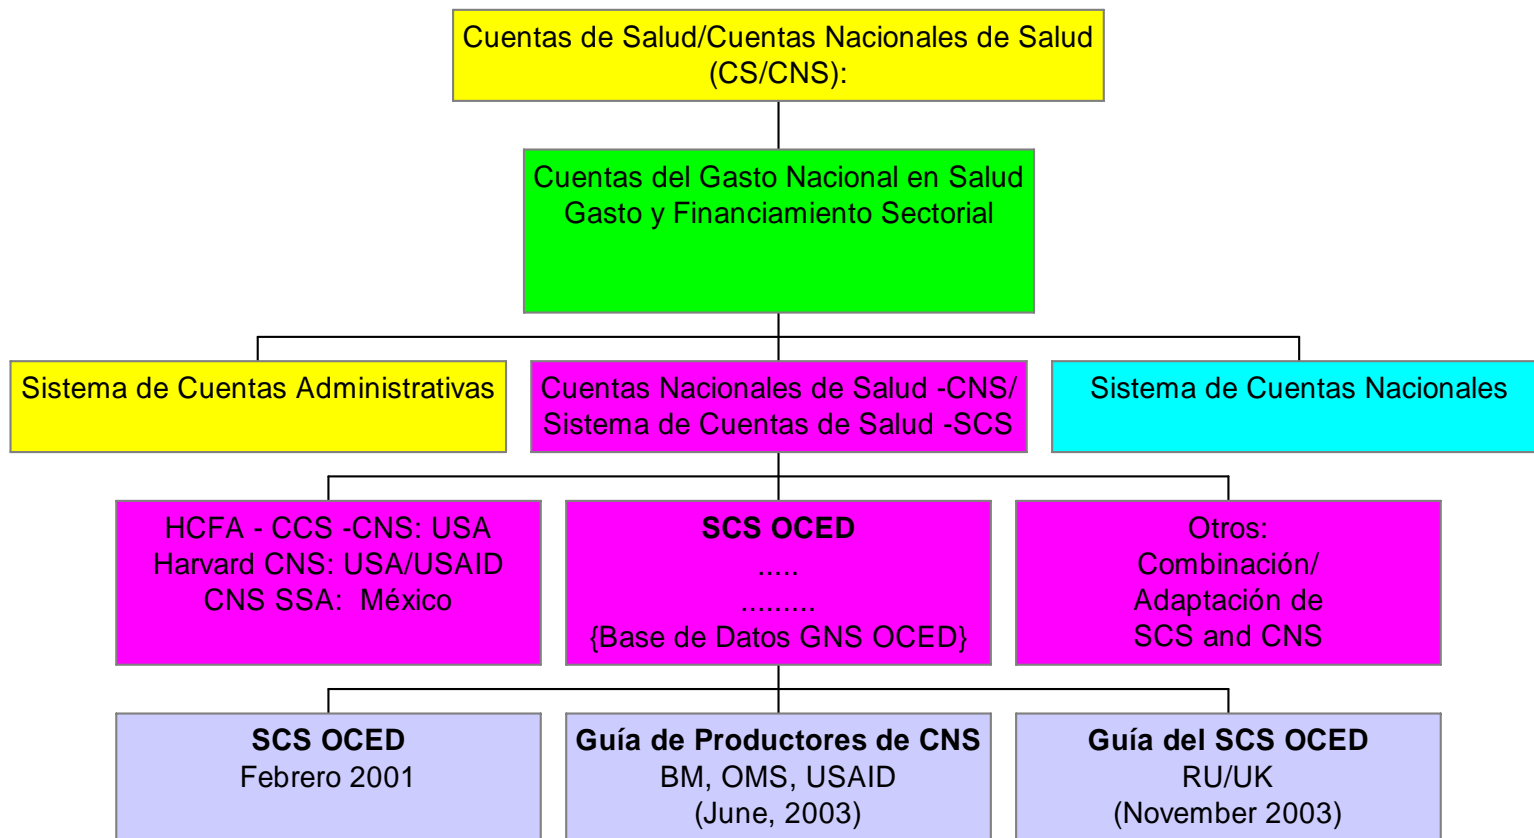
Cuentas de Salud/Cuentas Nacionales de Salud (CS/CNS):

Cuentas del Gasto Nacional en Salud
Gasto y Financiamiento Sectorial

Sistema de Cuentas Administrativas

Cuentas Nacionales de Salud -CNS/ Sistema de Cuentas de Salud -SCS

Sistema de Cuentas Nacionales

HCFA - CCS -CNS: USA
Harvard CNS: USA/USAID
CNS SSA: México

**SCS OCED**
.....
.........
{Base de Datos GNS OCED}

Otros:
Combinación/
Adaptación de
SCS and CNS

**SCS OCED**
Febrero 2001

**Guía de Productores de CNS**
BM, OMS, USAID
(June, 2003)

**Guía del SCS OCED**
RU/UK
(November 2003)